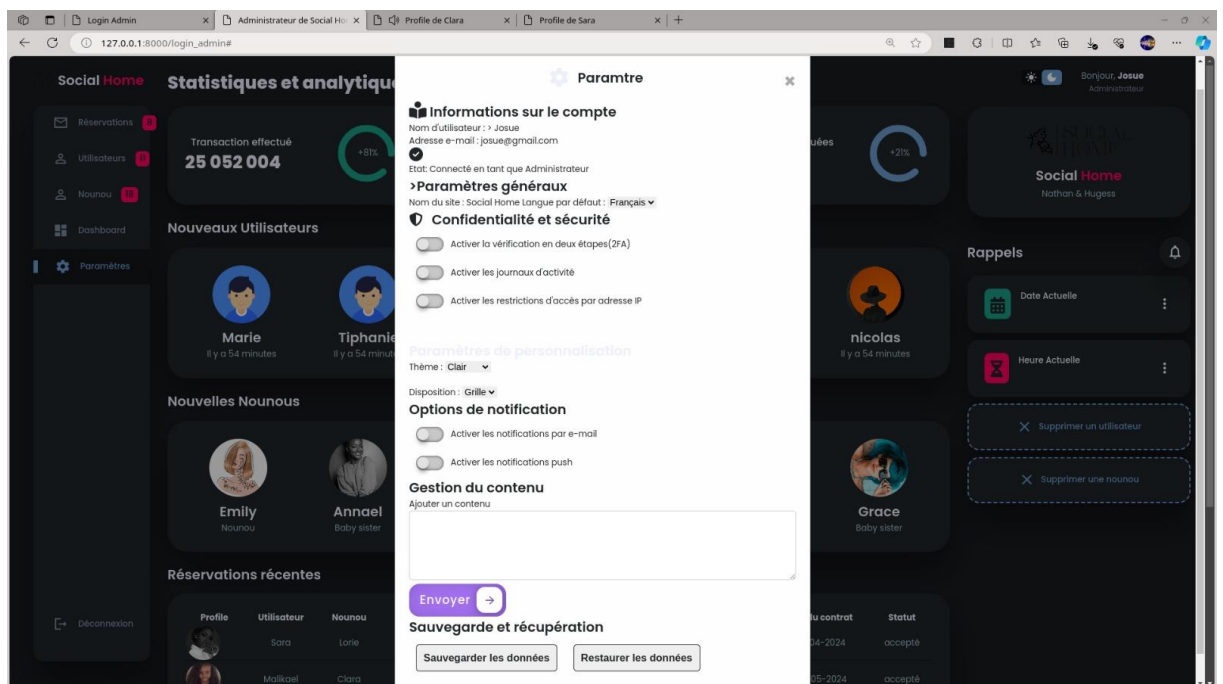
Login Admin | Administrateur de Social Ho | Profile de Clara | Profile de Sara | +

127.0.0.1:8000/login_admin#

Social Home

Réservations 8
Utilisateurs 11
Nounou 18
Dashboard
Paramètres

Déconnexion

Statistiques et analytiqu

Transaction effectué
25 052 004
+81%

uées
+21%

Nouveaux Utilisateurs

Marie
Il y a 54 minutes

Tiphanie
Il y a 54 minut

nicolas
Il y a 54 minutes

Nouvelles Nounous

Emily
Nounou

Annael
Baby sister

Grace
Baby sister

Réservations récentes

| Profile | Utilisateur | Nounou | lu contrat | Statut |
|---|---|---|---|---|
| | Sara | Lorie | 04-2024 | accepté |
| | Malikael | Clara | 05-2024 | accepté |

Paramtre

Informations sur le compte
Nom d'utilisateur : › Josue
Adresse e-mail : josue@gmail.com
Etat: Connecté en tant que Administrateur
›Paramètres généraux
Nom du site : Social Home Langue par défaut : Français
Confidentialité et sécurité
Activer la vérification en deux étapes(2FA)
Activer les journaux d'activité
Activer les restrictions d'accès par adresse IP
Paramètres de personnalisation
Thème : Clair
Disposition : Grille
Options de notification
Activer les notifications par e-mail
Activer les notifications push
Gestion du contenu
Ajouter un contenu
Envoyer
Sauvegarde et récupération
Sauvegarder les données
Restaurer les données

Bonjour, Josue
Administrateur

Social Home
Nathan & Hugess

Rappels

Date Actuelle

Heure Actuelle

Supprimer un utilisateur

Supprimer une nounou